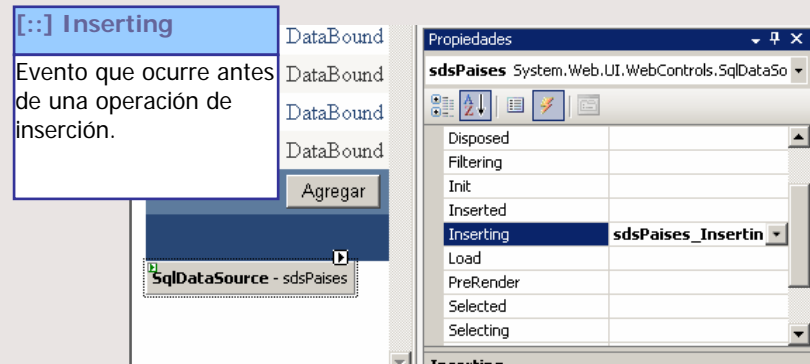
[::] Inserting

Evento que ocurre antes de una operación de inserción.

DataBound
DataBound
DataBound
DataBound
Agregar

SqlDataSource - sdsPaises

Propiedades

sdsPaises System.Web.UI.WebControls.SqlDataSo

| | |
|---|---|
| Disposed | |
| Filtering | |
| Init | |
| Inserted | |
| Inserting | sdsPaises_Insertin |
| Load | |
| PreRender | |
| Selected | |
| Selecting | |

Inserting